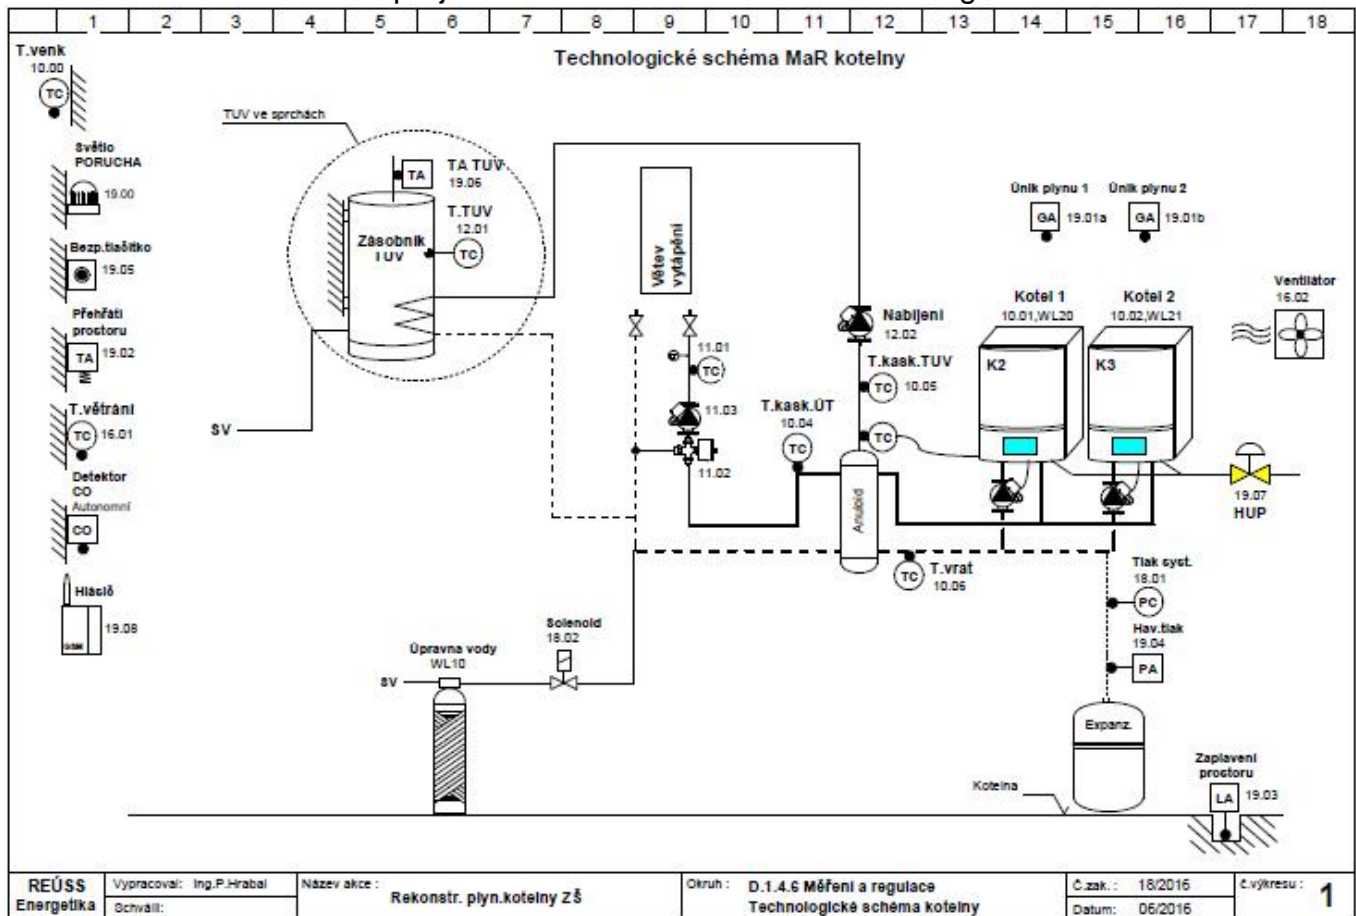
1 2 3 4 5 6 7 8 9 10 11 12 13 14 15 16 17 18

Technologické schéma MaR kotelny

T.venk
10.00
TC

TUV ve sprchách

TA TUV
19.06
TA

T.TUV
12.01
TC

Zásobník TUV

Světlo PORUCHA
19.00

Bezp.tlačítko
19.05

Přehřátí prostoru
TA 19.02

T.větrání
TC 16.01

Detektor CO
Autonomní
CO

Hlásič
19.08

SV

Větev vytápění

11.01
TC
11.03
11.02

Nabíjení
12.02

T.kask.TUV
TC 10.05

T.kask.ÚT
10.04
TC

TC

Anuloid

T.vrat
TC
10.06

Únik plynu 1
GA 19.01a

Únik plynu 2
GA 19.01b

Kotel 1
10.01,WL20
K2

Kotel 2
10.02,WL21
K3

Ventilátor
16.02

19.07
HUP

Tlak syst.
18.01
PC

Hav.tlak
19.04
PA

Expanz.

Zaplavení prostoru
LA 19.03

Kotelna

Úpravna vody
WL10

Solenoid
18.02

SV

REÚSS Energetika | Vypracoval: Ing.P.Hrabal | Schválil: | Název akce : Rekonstr. plyn.kotelny ZŠ | Okruh : D.1.4.6 Měření a regulace Technologické schéma kotelny | Č.zak. : 18/2016 | Datum: 06/2016 | Č.výkresu : 1